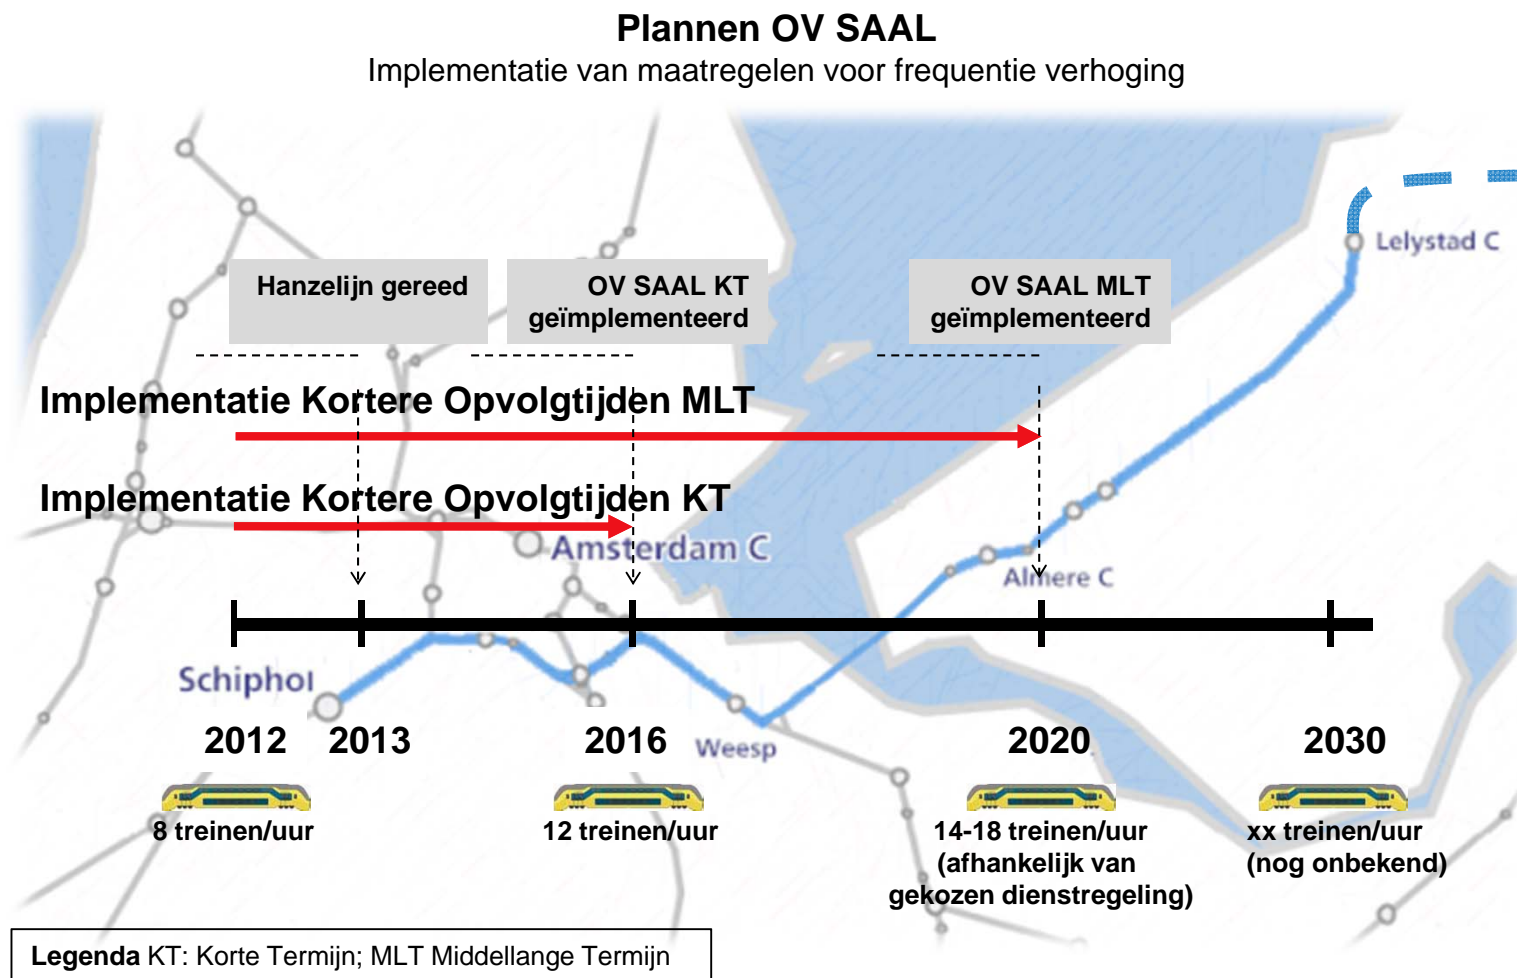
Plannen OV SAAL
Implementatie van maatregelen voor frequentie verhoging

Lelystad C

Hanzelijn gereed

OV SAAL KT geïmplementeerd

OV SAAL MLT geïmplementeerd

Implementatie Kortere Opvolgtijden MLT

Implementatie Kortere Opvolgtijden KT

Amsterdam C

Almere C

Schiphol

2012 2013 2016 Weesp 2020 2030

8 treinen/uur

12 treinen/uur

14-18 treinen/uur (afhankelijk van gekozen dienstregeling)

xx treinen/uur (nog onbekend)

Legenda KT: Korte Termijn; MLT Middellange Termijn